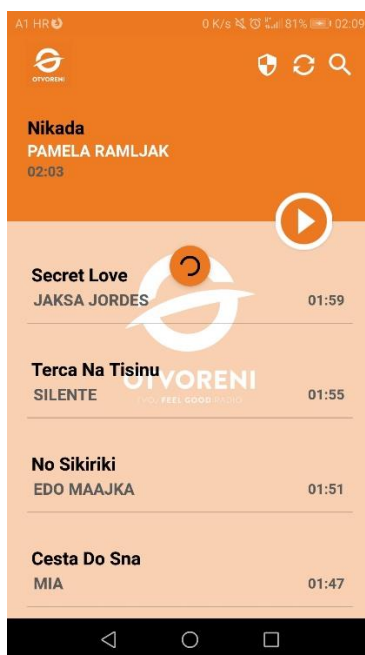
A1 HR
0 K/s 81% 02:09

OTVORENI

Nikada
PAMELA RAMLJAK
02:03

Secret Love
JAKSA JORDES
01:59

OTVORENI
TVOJ FEEL GOOD RADIO

Terca Na Tisinu
SILENTE
01:55

No Sikiriki
EDO MAAJKA
01:51

Cesta Do Sna
MIA
01:47